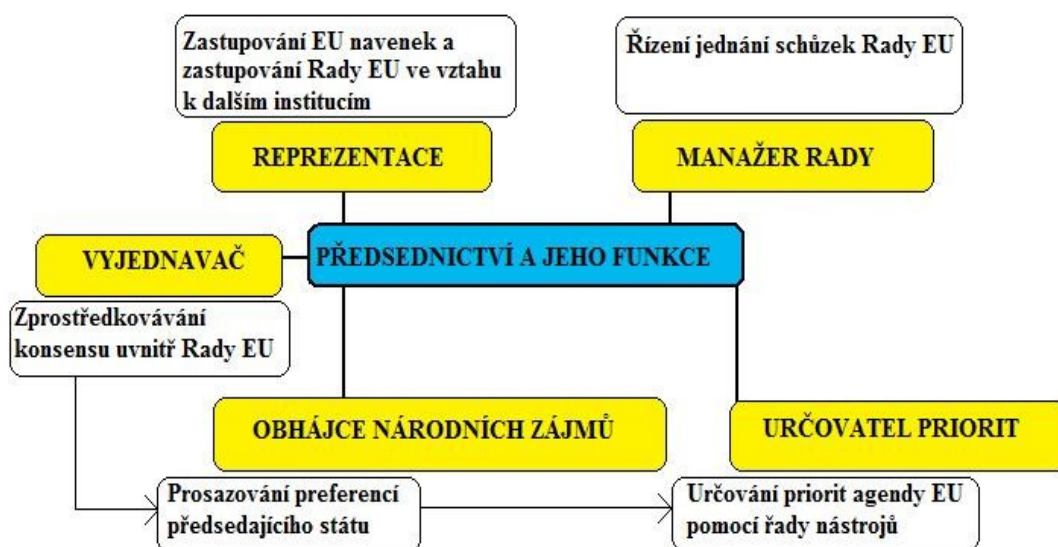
Zastupování EU navenek a zastupování Rady EU ve vztahu k dalším institucím

Řízení jednání schůzek Rady EU

REPREZENTACE

MANAŽER RADY

VYJEDNAVAČ

PŘEDSEDNICTVÍ A JEHO FUNKCE

Zprostředkovávání konsensu uvnitř Rady EU

OBHÁJCE NÁRODNÍCH ZÁJMŮ

URČOVATEL PRIORIT

Prosazování preferencí předsedajícího státu

Určování priorit agendy EU pomocí řady nástrojů